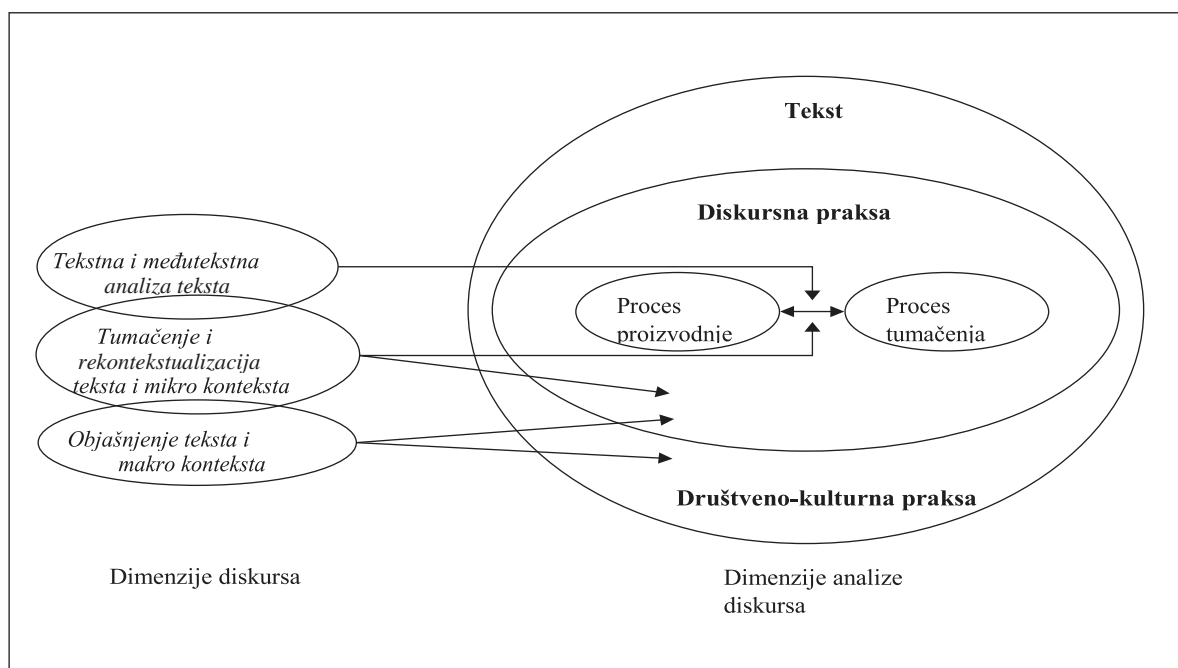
Tekst

Diskursna praksa

Tekstna i međutekstna analiza teksta

Proces proizvodnje

Proces tumačenja

Tumačenje i rekontekstualizacija teksta i mikro konteksta

Objašnjenje teksta i makro konteksta

Društveno-kulturna praksa

Dimenzije diskursa

Dimenzije analize diskursa